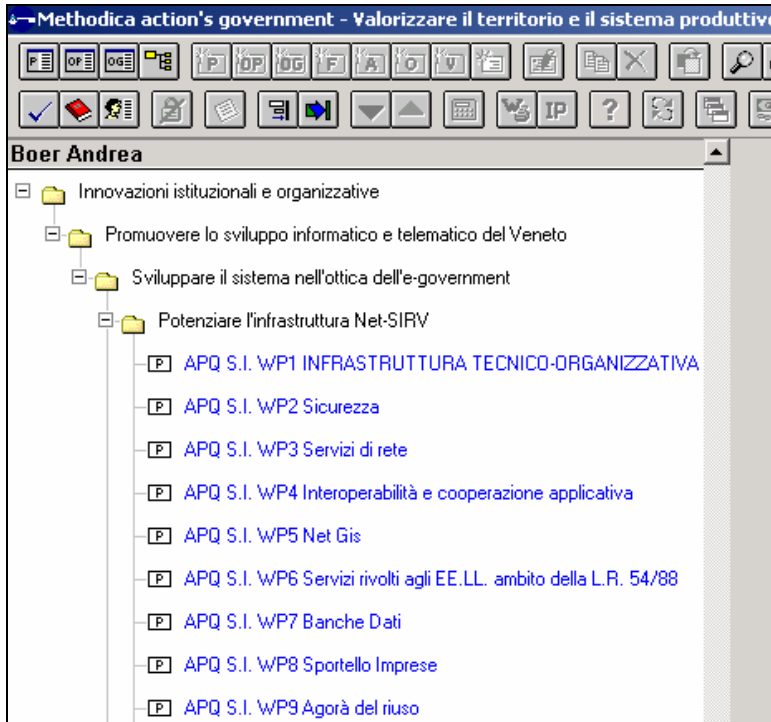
Methodica action's government - Valorizzare il territorio e il sistema produttivo

P OP OG P OP OG F A O V

W IP ?

Boer Andrea

Innovazioni istituzionali e organizzative

Promuovere lo sviluppo informatico e telematico del Veneto

Sviluppare il sistema nell'ottica dell'e-government

Potenziare l'infrastruttura Net-SIRV

P APQ S.I. WP1 INFRASTRUTTURA TECNICO-ORGANIZZATIVA

P APQ S.I. WP2 Sicurezza

P APQ S.I. WP3 Servizi di rete

P APQ S.I. WP4 Interoperabilità e cooperazione applicativa

P APQ S.I. WP5 Net Gis

P APQ S.I. WP6 Servizi rivolti agli EE.LL. ambito della L.R. 54/88

P APQ S.I. WP7 Banche Dati

P APQ S.I. WP8 Sportello Imprese

P APQ S.I. WP9 Agorà del riuso